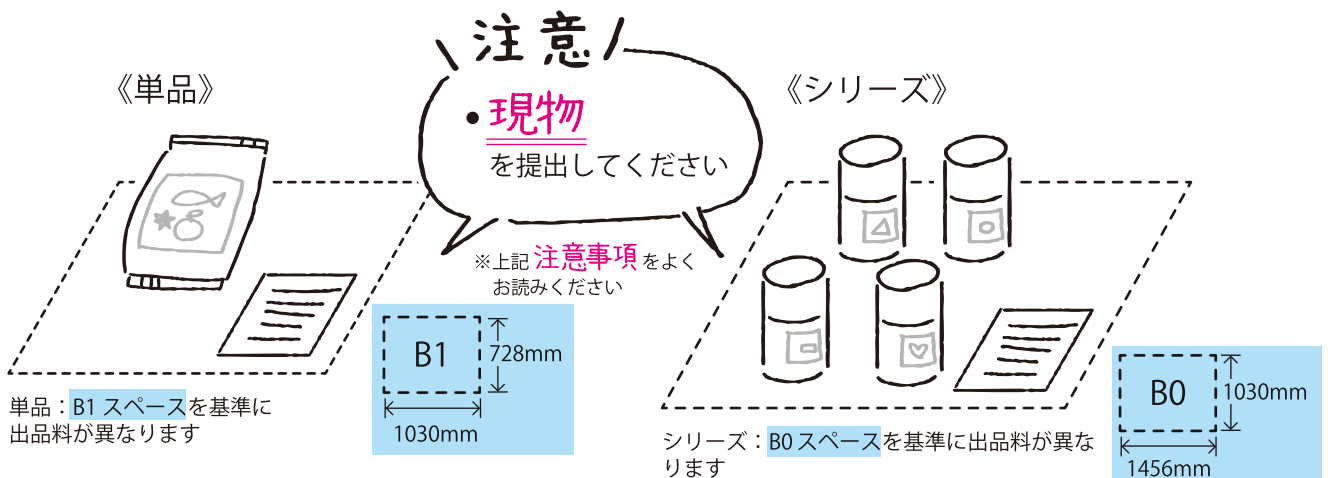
《単品》

注意

• 現物
を提出してください

※上記 注意事項 をよく
お読みください

《シリーズ》

B1
728mm
1030mm

単品：B1 スペースを基準に出品料が異なります

B0
1030mm
1456mm

シリーズ：B0 スペースを基準に出品料が異なります